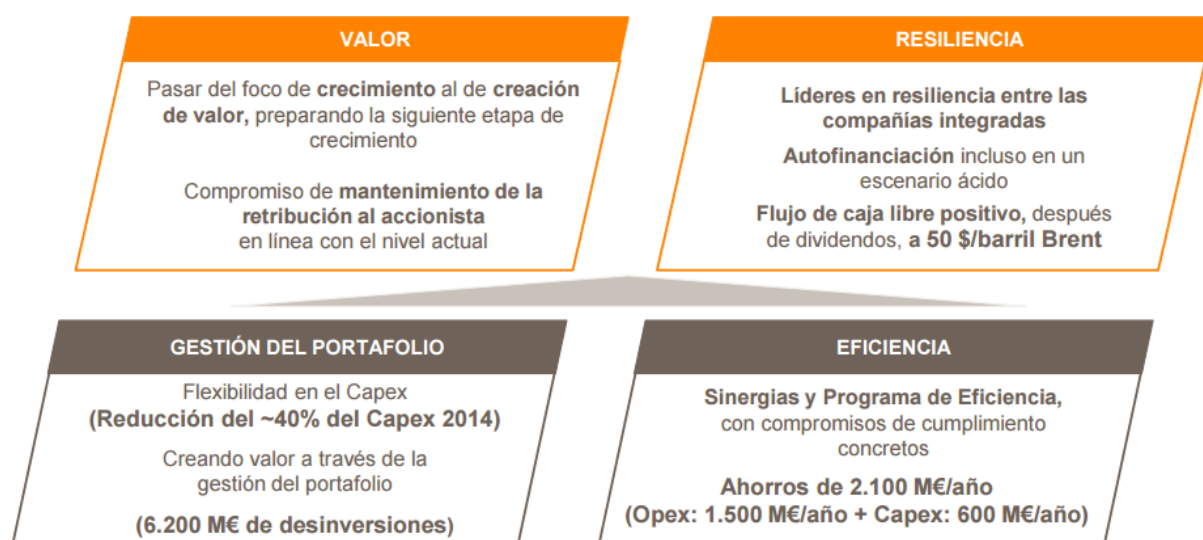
VALOR

Pasar del foco de crecimiento al de creación de valor, preparando la siguiente etapa de crecimiento

Compromiso de mantenimiento de la retribución al accionista en línea con el nivel actual

RESILIENCIA

Líderes en resiliencia entre las compañías integradas

Autofinanciación incluso en un escenario ácido

Flujo de caja libre positivo, después de dividendos, a 50 $/barril Brent

GESTIÓN DEL PORTAFOLIO

Flexibilidad en el Capex (Reducción del ~40% del Capex 2014)

Creando valor a través de la gestión del portafolio

(6.200 M€ de desinversiones)

EFICIENCIA

Sinergias y Programa de Eficiencia, con compromisos de cumplimiento concretos

Ahorros de 2.100 M€/año (Opex: 1.500 M€/año + Capex: 600 M€/año)